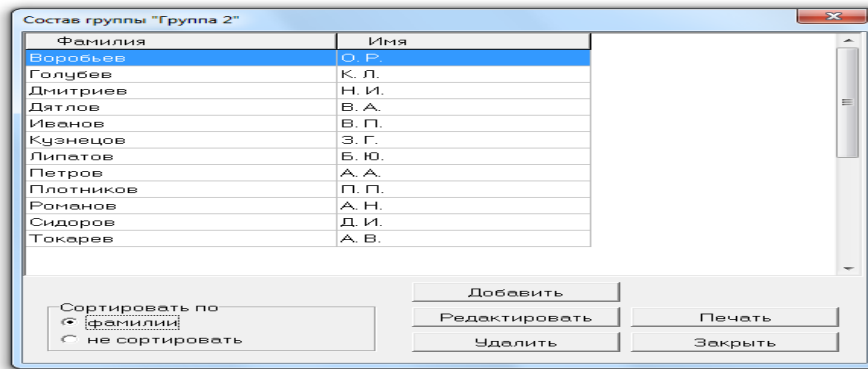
Состав группы "Группа 2"

| Фамилия | Имя |
|---|---|
| Воробьев | О. Р. |
| Голубев | К. Л. |
| Дмитриев | Н. И. |
| Дятлов | В. А. |
| Иванов | В. П. |
| Кузнецов | З. Г. |
| Липатов | Б. Ю. |
| Петров | А. А. |
| Плотников | П. П. |
| Романов | А. Н. |
| Сидоров | Д. И. |
| Токарев | А. В. |

Сортировать по
фамилии
не сортировать

Добавить
Редактировать
Печать
Удалить
Закрыть